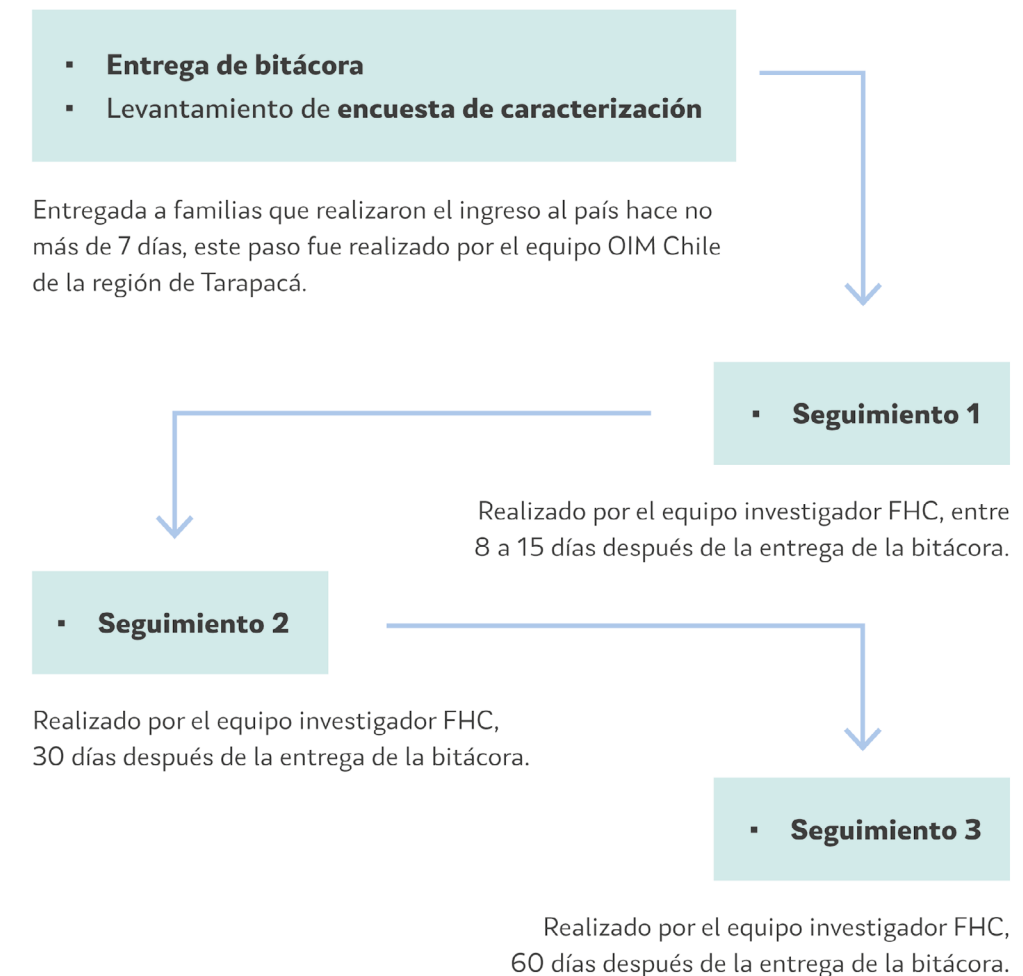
- Entrega de bitácora
- Levantamiento de encuesta de caracterización

Entregada a familias que realizaron el ingreso al país hace no más de 7 días, este paso fue realizado por el equipo OIM Chile de la región de Tarapacá.

- Seguimiento 1

Realizado por el equipo investigador FHC, entre 8 a 15 días después de la entrega de la bitácora.

- Seguimiento 2

Realizado por el equipo investigador FHC, 30 días después de la entrega de la bitácora.

- Seguimiento 3

Realizado por el equipo investigador FHC, 60 días después de la entrega de la bitácora.